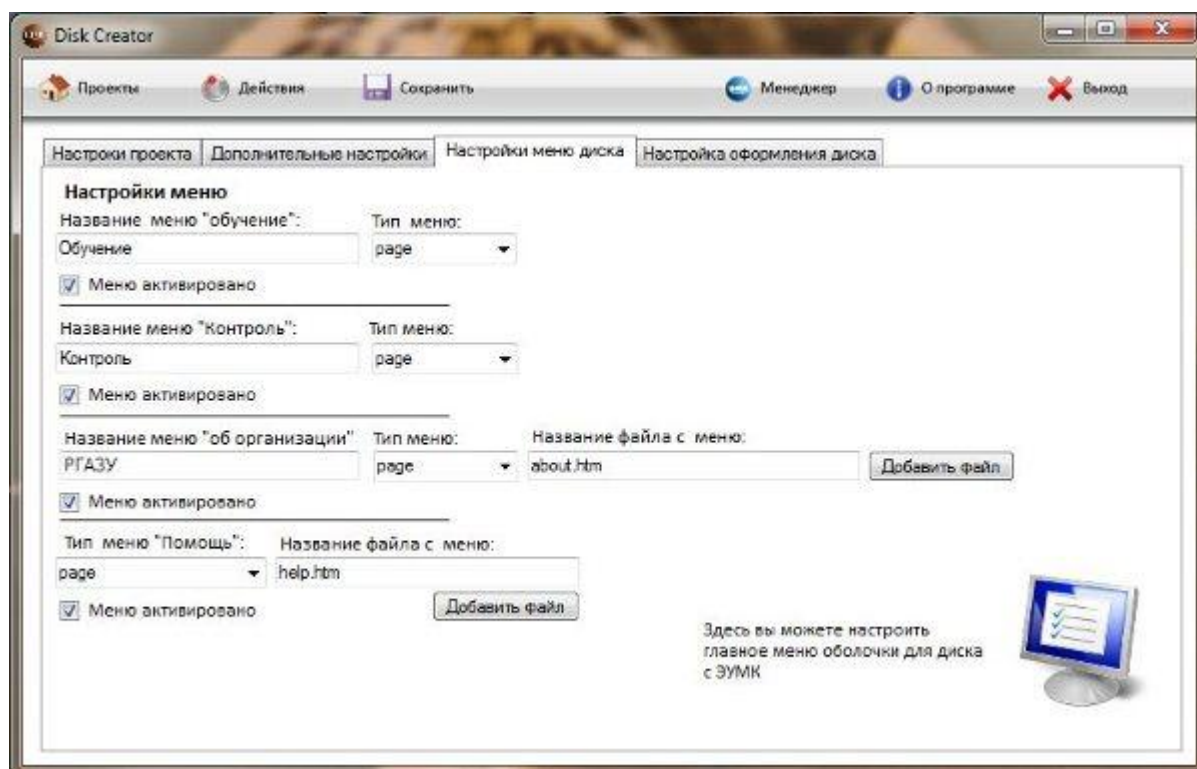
Disk Creator

Проекты
Действия
Сохранить
Менеджер
О программе
Выход

Настроки проекта
Дополнительные настройки
Настройки меню диска
Настройка оформления диска

Настройки меню

Название меню "обучение":
Тип меню:
Обучение
page
Меню активировано

Название меню "Контроль":
Тип меню:
Контроль
page
Меню активировано

Название меню "об организации"
Тип меню:
Название файла с меню:
РГАЗУ
page
about.htm
Добавить файл
Меню активировано

Тип меню "Помощь":
Название файла с меню:
page
help.htm
Меню активировано
Добавить файл

Здесь вы можете настроить главное меню оболочки для диска с ЭУМК